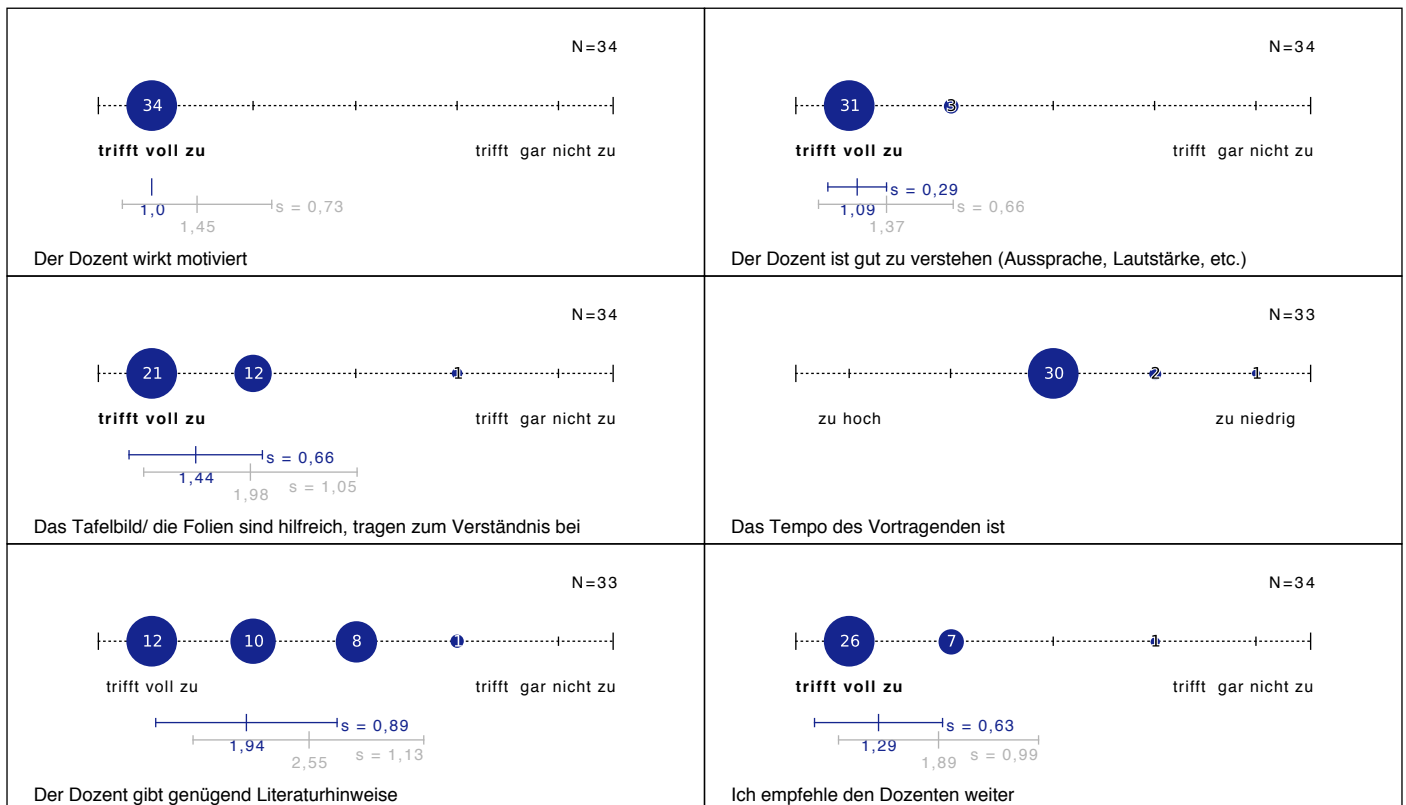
N=34

34

trifft voll zu

trifft gar nicht zu

1,0

1,45

s = 0,73

Der Dozent wirkt motiviert

N=34

31

3

trifft voll zu

trifft gar nicht zu

s = 0,29

1,09

1,37

s = 0,66

Der Dozent ist gut zu verstehen (Aussprache, Lautstärke, etc.)

N=34

21

12

1

trifft voll zu

trifft gar nicht zu

s = 0,66

1,44

1,98

s = 1,05

Das Tafelbild/ die Folien sind hilfreich, tragen zum Verständnis bei

N=33

30

2

1

zu hoch

zu niedrig

Das Tempo des Vortragenden ist

N=33

12

10

8

1

trifft voll zu

trifft gar nicht zu

s = 0,89

1,94

2,55

s = 1,13

Der Dozent gibt genügend Literaturhinweise

N=34

26

7

1

trifft voll zu

trifft gar nicht zu

s = 0,63

1,29

1,89

s = 0,99

Ich empfehle den Dozenten weiter